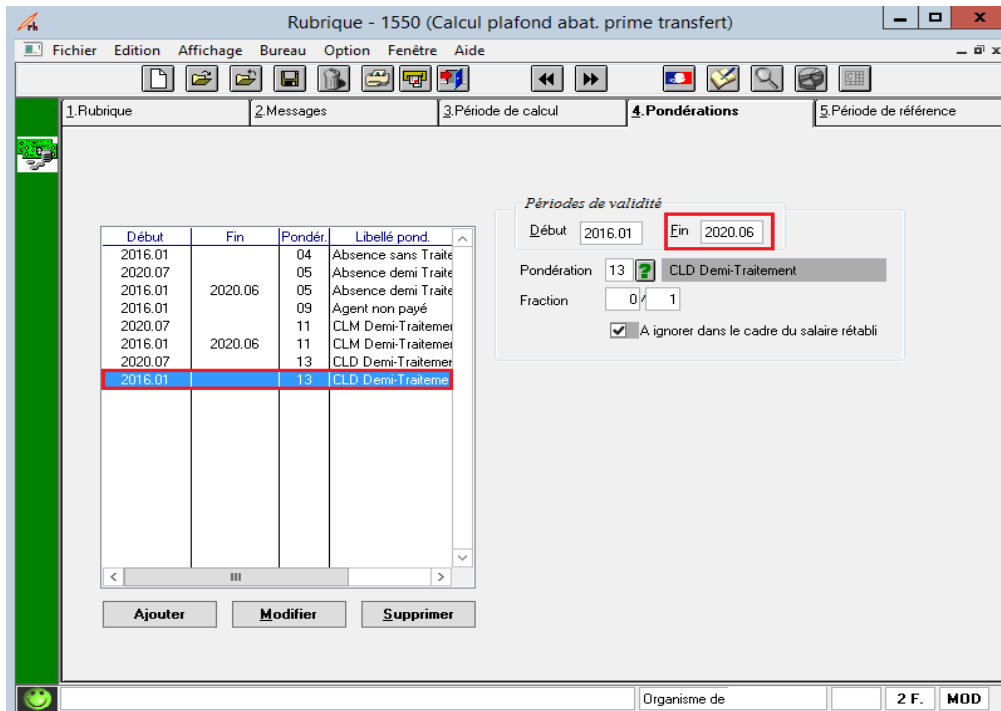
Rubrique - 1550 (Calcul plafond abat. prime transfert)

Fichier Edition Affichage Bureau Option Fenêtre Aide

1.Rubrique | 2.Messages | 3.Période de calcul | 4.Pondérations | 5.Période de référence

| Début | Fin | Pondér. | Libellé pond. |
|---|---|---|---|
| 2016.01 | | 04 | Absence sans Traite |
| 2020.07 | | 05 | Absence demi Traite |
| 2016.01 | 2020.06 | 05 | Absence demi Traite |
| 2016.01 | | 09 | Agent non payé |
| 2020.07 | | 11 | CLM Demi-Traitemer |
| 2016.01 | 2020.06 | 11 | CLM Demi-Traitemer |
| 2020.07 | | 13 | CLD Demi-Traitemer |
| 2016.01 | | 13 | CLD Demi-Traiteme |

Périodes de validité
Début 2016.01 Fin 2020.06

Pondération 13 ? CLD Demi-Traitement

Fraction 0 / 1

A ignorer dans le cadre du salaire rétabli

Ajouter Modifier Supprimer

Organisme de 2 F. MOD